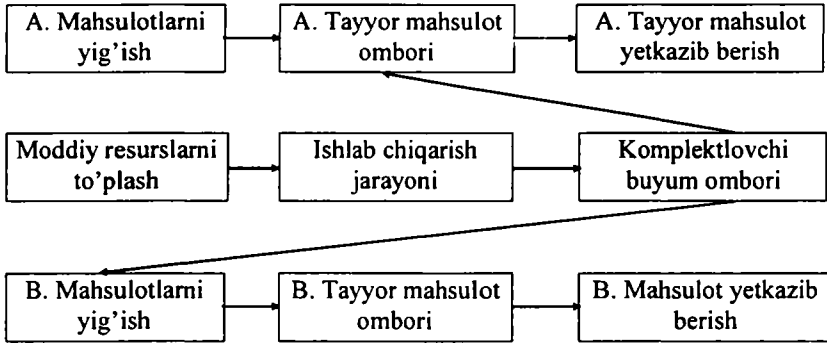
A. Mahsulotlarni yig'ish

A. Tayyor mahsulot ombori

A. Tayyor mahsulot yetkazib berish

Moddiy resurslarni to'plash

Ishlab chiqarish jarayoni

Komplektlovchi buyum ombori

B. Mahsulotlarni yig'ish

B. Tayyor mahsulot ombori

B. Mahsulot yetkazib berish